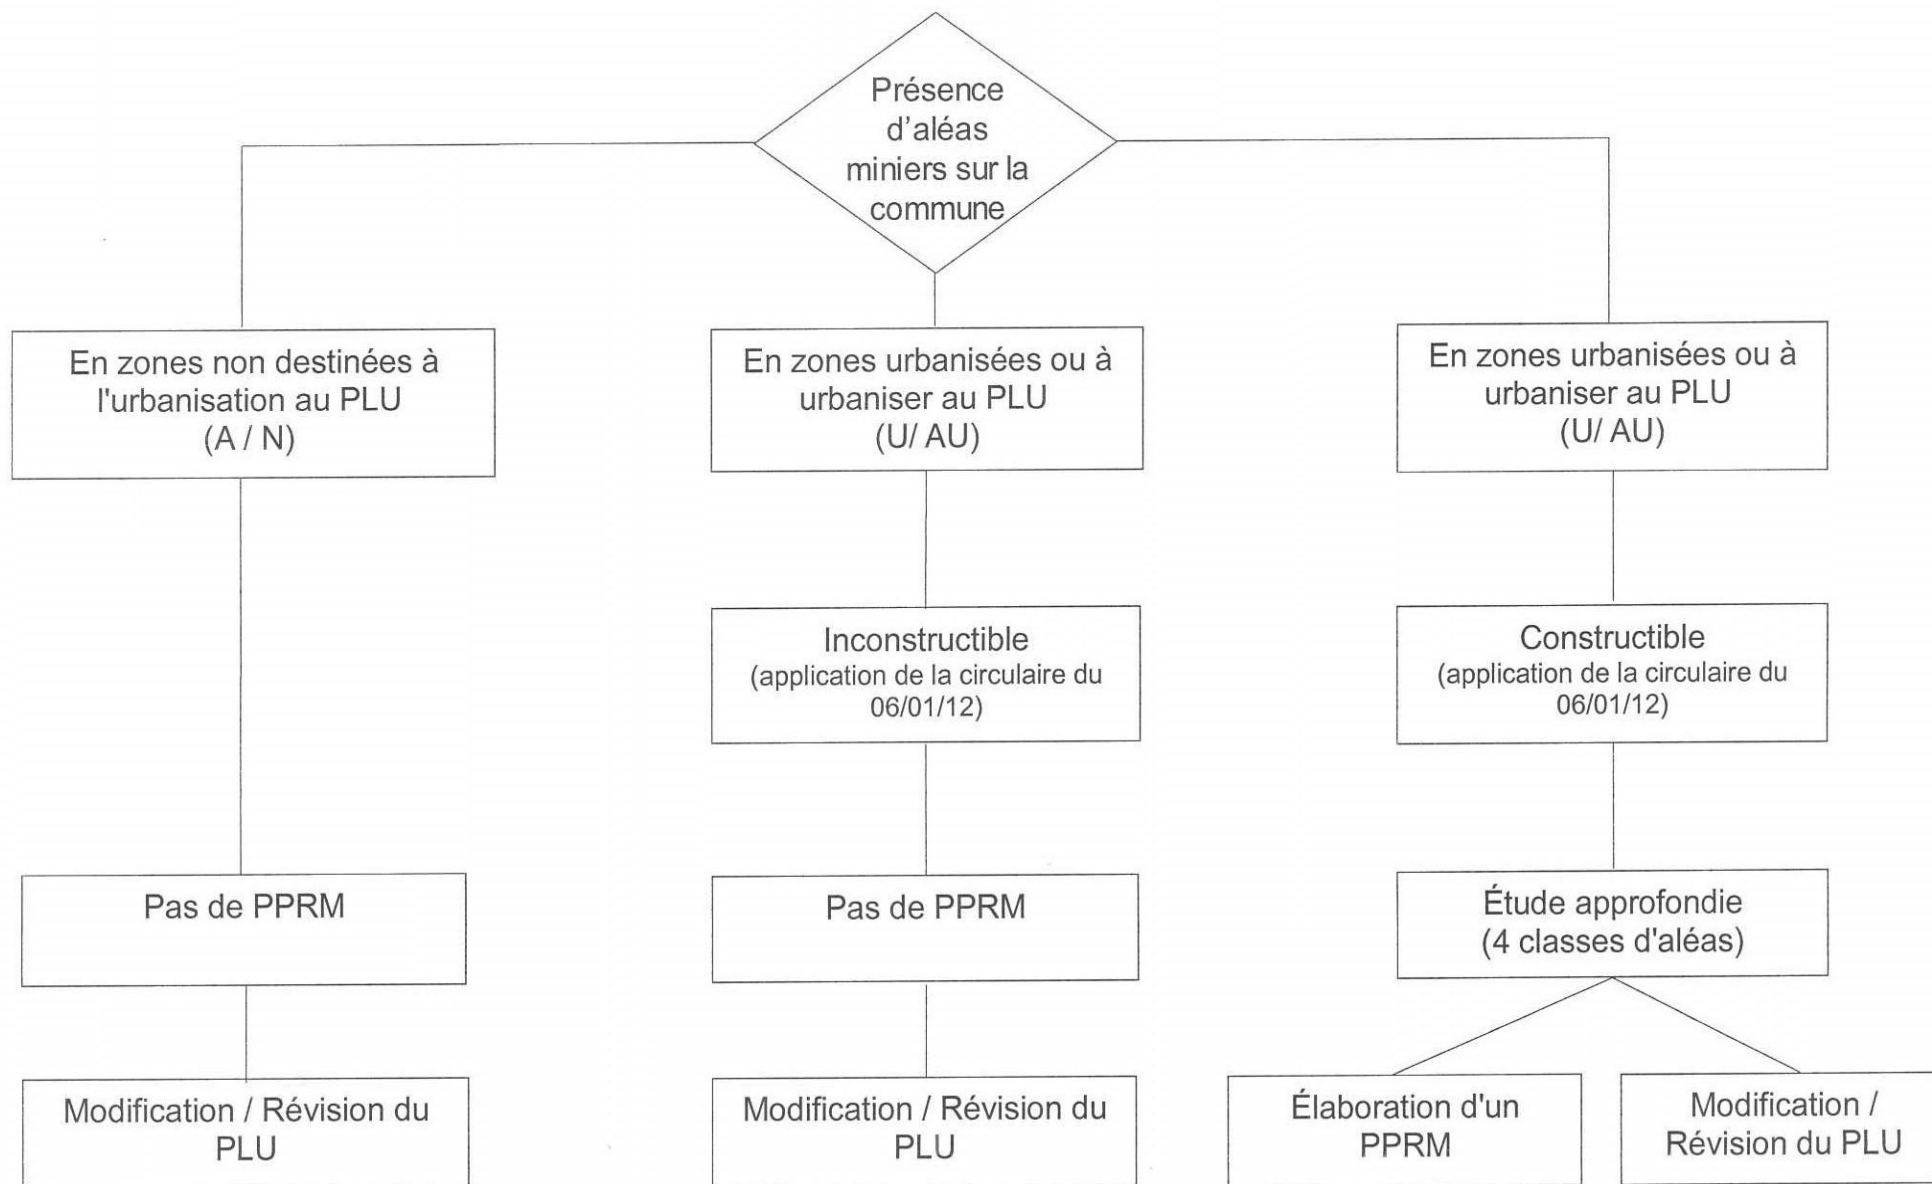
Présence d'aléas miniers sur la commune

En zones non destinées à l'urbanisation au PLU (A / N)

En zones urbanisées ou à urbaniser au PLU (U/ AU)

En zones urbanisées ou à urbaniser au PLU (U/ AU)

Inconstructible (application de la circulaire du 06/01/12)

Constructible (application de la circulaire du 06/01/12)

Pas de PPRM

Pas de PPRM

Étude approfondie (4 classes d'aléas)

Modification / Révision du PLU

Modification / Révision du PLU

Élaboration d'un PPRM

Modification / Révision du PLU